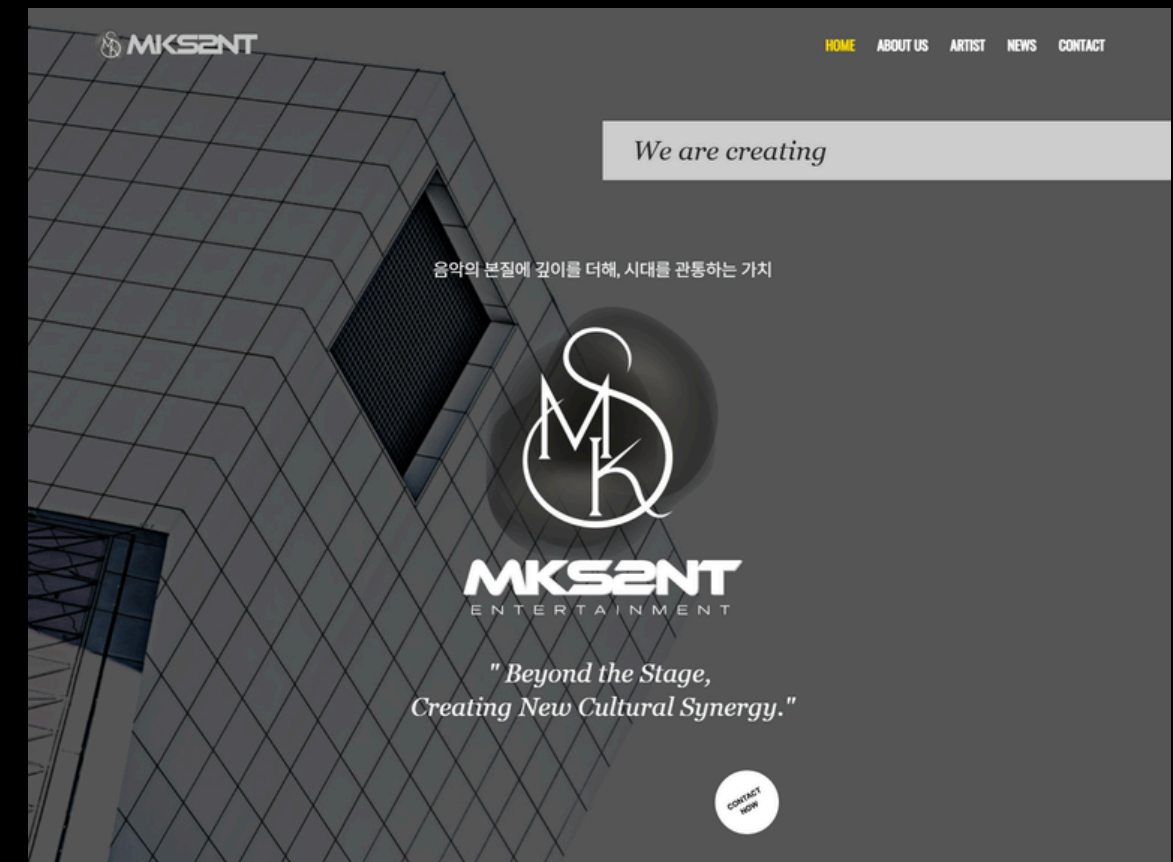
MKS2NT

HOME ABOUT US ARTIST NEWS CONTACT

We are creating

음악의 본질에 깊이를 더해, 시대를 관통하는 가치

SMK

MKS2NT
ENTERTAINMENT

" Beyond the Stage, Creating New Cultural Synergy."

CONTACT NOW